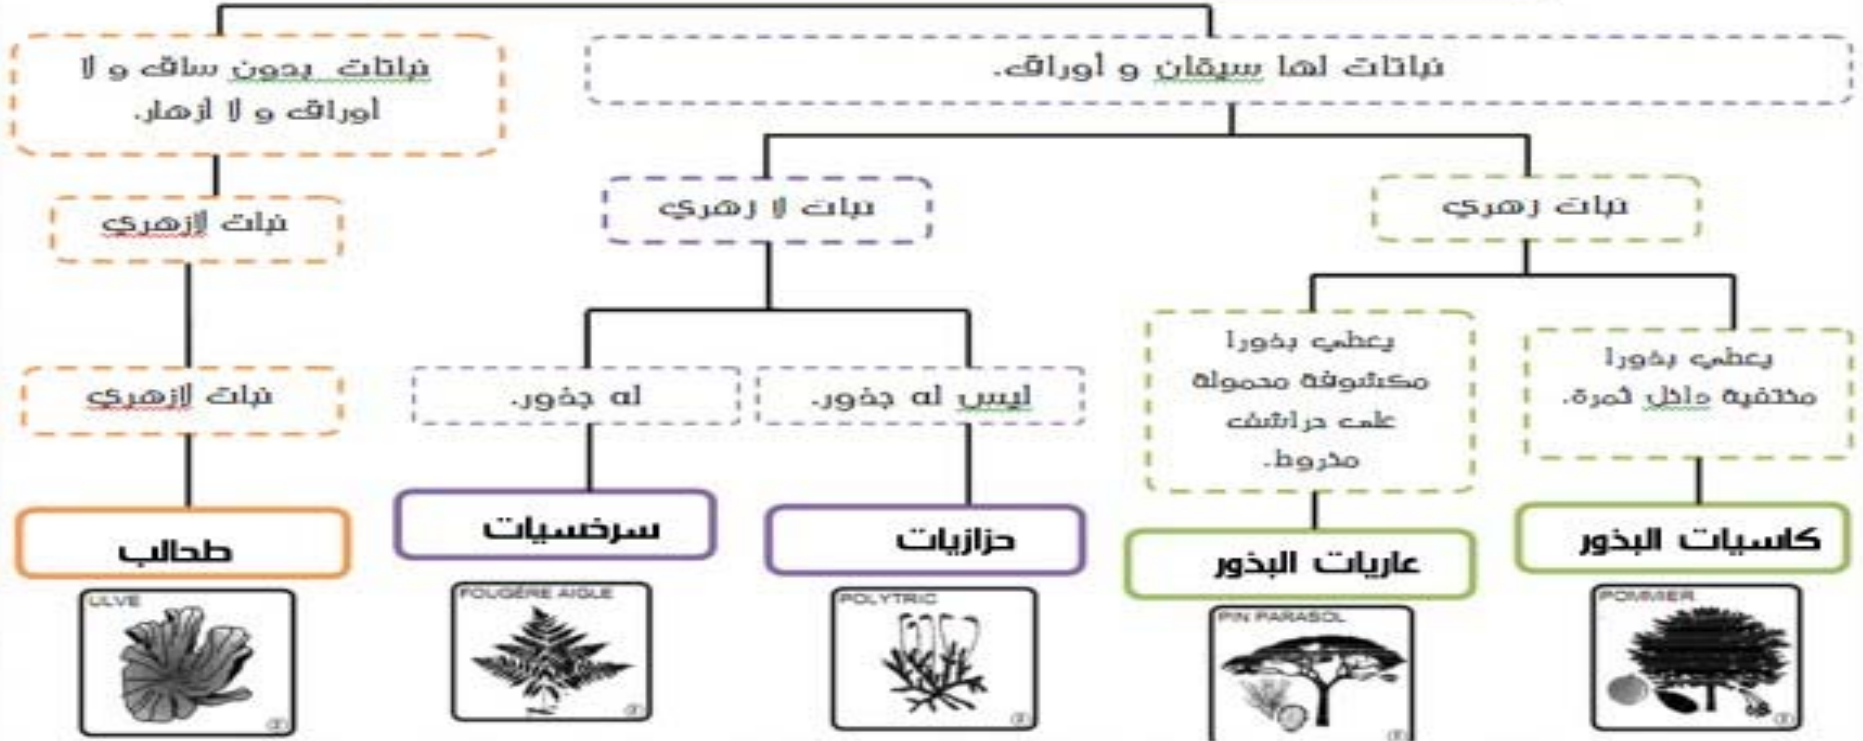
نباتات بدون ساق و لا أوراق و لا أزهار.

نباتات لها سيقان و أوراق.

نبات لازهري

نبات لا زهري

نبات زهري

نبات لازهري

له جذور.

ليس له جذور.

يعطي بذورا مكشوفة محمولة على حراشف مخروط.

يعطي بذورا مختفية داخل ثمرة.

طحالب

سرخسيات

حزازيات

عاريات البذور

كاسيات البذور

ULVE

FOUGÈRE AIGLE

POLYTRIC

PIN PARASOL

POMMIER